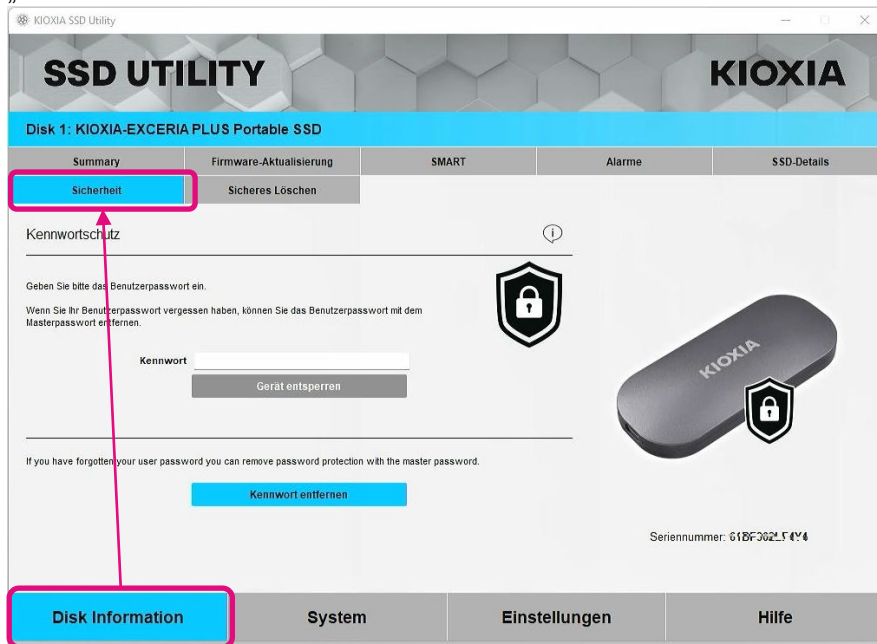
KIOXIA SSD Utility

SSD UTILITY

KIOXIA

Disk 1: KIOXIA-EXCERIA PLUS Portable SSD

Summary | Firmware-Aktualisierung | SMART | Alarme | SSD-Details

Sicherheit | Sicheres Löschen

Kennwortschutz

Geben Sie bitte das Benutzerpasswort ein.

Wenn Sie Ihr Benutzerpasswort vergessen haben, können Sie das Benutzerpasswort mit dem Masterpasswort entfernen.

Kennwort

Gerät entsperren

If you have forgotten your user password you can remove password protection with the master password.

Kennwort entfernen

KIOXIA

Seriennummer: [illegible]

Disk Information | System | Einstellungen | Hilfe